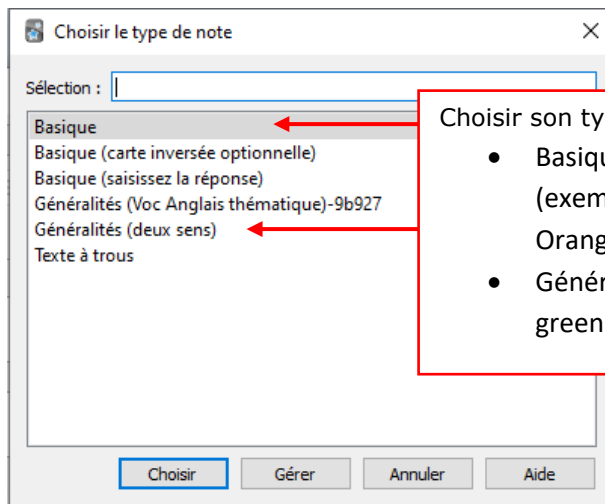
Choisir le type de note

×

Sélection :

Basique
Basique (carte inversée optionnelle)
Basique (saisissez la réponse)
Généralités (Voc Anglais thématique)-9b927
Généralités (deux sens)
Texte à trous

Choisir son ty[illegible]
• Basiqu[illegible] (exem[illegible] Orang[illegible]
• Génér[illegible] green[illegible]

Choisir
Gérer
Annuler
Aide